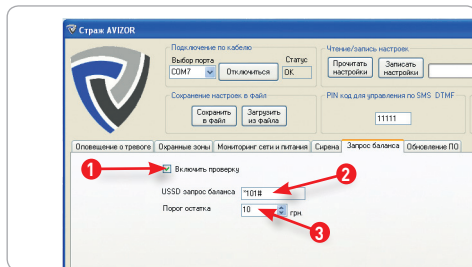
Страж AVIZOR

Подключение по кабелю
Выбор порта
COM7
Отключиться
Статус
OK

Чтение/запись настроек
Прочитать настройки
Записать настройки

Сохранение настроек в файл
Сохранить в файл
Загрузить из файла

PIN код для управления по SMS DTMF
11111

Оповещение о тревоге | Охранные зоны | Мониторинг сети и питания | Сирена | Запрос баланса | Обновление ПО

1
Включить проверку

USSD запрос баланса
*101#
2

Порог остатка
10
грн.
3